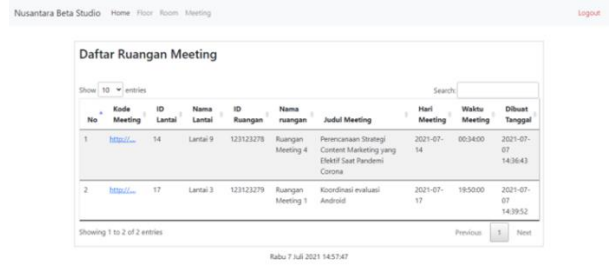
Nusantara Beta Studio Home Floor Room Meeting Logout

Daftar Ruangan Meeting

Show 10 entries

Search:

| No | Kode Meeting | ID Lantai | Nama Lantai | ID Ruangan | Nama ruangan | Judul Meeting | Hari Meeting | Waktu Meeting | Dibuat Tanggal |
|---|---|---|---|---|---|---|---|---|---|
| 1 | http://... | 14 | Lantai 9 | 123123278 | Ruangan Meeting 4 | Perencanaan Strategi Content Marketing yang Efektif Saat Pandemi Corona | 2021-07-14 | 00:34:00 | 2021-07-07 14:36:43 |
| 2 | http://... | 17 | Lantai 3 | 123123279 | Ruangan Meeting 1 | Koordinasi evaluasi Android | 2021-07-17 | 19:50:00 | 2021-07-07 14:39:52 |

Showing 1 to 2 of 2 entries

Previous 1 Next

Rabu 7 Juli 2021 14:57:47